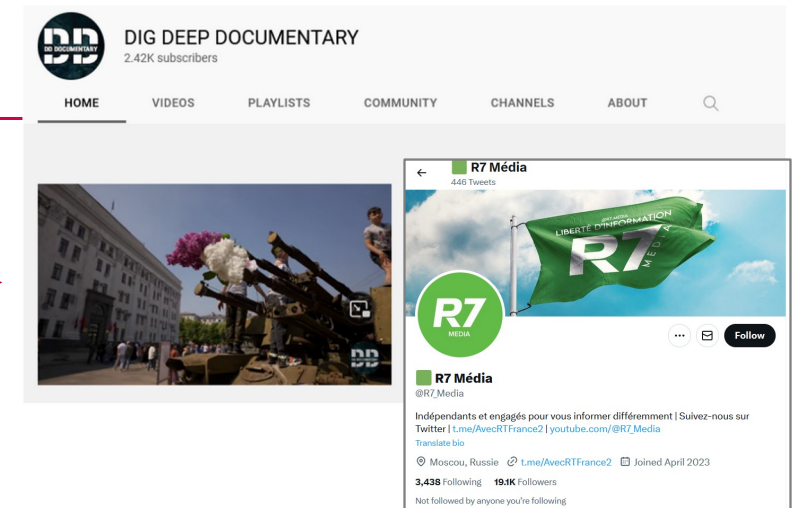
DD DIG DEEP DOCUMENTARY

DIG DEEP DOCUMENTARY
2.42K subscribers

HOME VIDEOS PLAYLISTS COMMUNITY CHANNELS ABOUT

DD

R7 Média
446 Tweets

R7 MEDIA
LIBERTÉ D'INFORMATION
R7
MEDIA

R7
MEDIA

Follow

R7 Média
@R7_Media

Indépendants et engagés pour vous informer différemment | Suivez-nous sur Twitter | t.me/AvecRTFrance2 | youtube.com/@R7_Media
Translate bio

Moscou, Russie t.me/AvecRTFrance2 Joined April 2023

3,438 Following 19.1K Followers

Not followed by anyone you're following